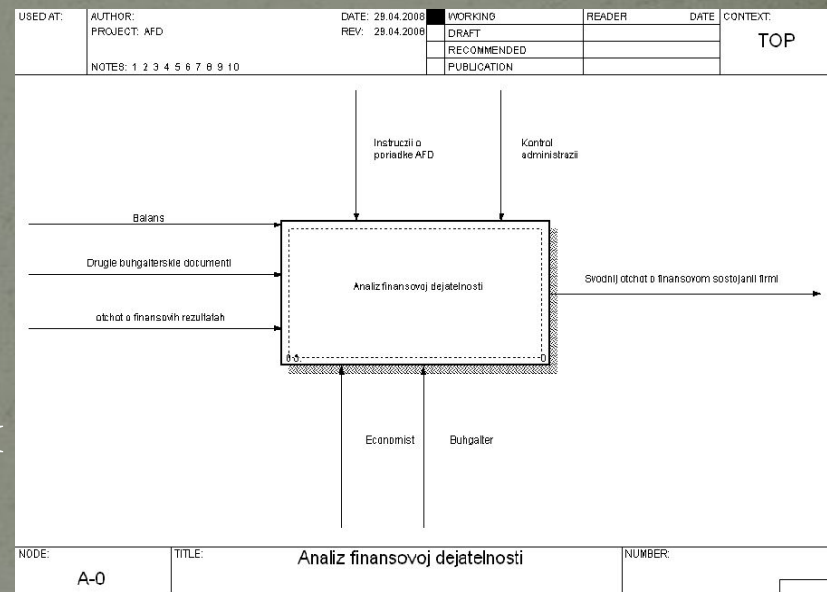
| USED AT: | AUTHOR: PROJECT: AFD NOTES: 1 2 3 4 5 6 7 8 9 10 | DATE: 29.04.2006 REV: 29.04.2006 | WORKING | READER | DATE | CONTEXT: |
|---|---|---|---|---|---|---|
| | | | DRAFT | | | TOP |
| | | | RECOMMENDED | | | |
| | | | PUBLICATION | | | |

Instruczii o poriadke AFD

Kontrol administrazii

Balans

Drugie buhgalterskie documenti

otchot o finansovih rezultatah

Analiz finansovoj dejatelnosti

0 0.

0

Svodnij otchot o finansovom sostojanii firmi

Economist

Buhgalter

| NODE: | TITLE: | NUMBER: |
|---|---|---|
| A-0 | Analiz finansovoj dejatelnosti | |